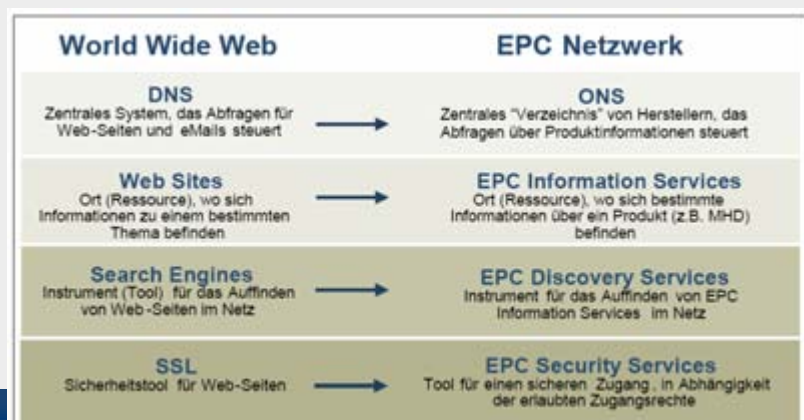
| World Wide Web | EPC Netzwerk |
|---|---|
| **DNS** Zentrales System, das Abfragen für Web-Seiten und eMails steuert | **ONS** Zentrales "Verzeichnis" von Herstellern, das Abfragen über Produktinformationen steuert |
| **Web Sites** Ort (Ressource), wo sich Informationen zu einem bestimmten Thema befinden | **EPC Information Services** Ort (Ressource), wo sich bestimmte Informationen über ein Produkt (z.B. MHD) befinden |
| **Search Engines** Instrument (Tool) für das Auffinden von Web-Seiten im Netz | **EPC Discovery Services** Instrument für das Auffinden von EPC Information Services im Netz |
| **SSL** Sicherheitstool für Web-Seiten | **EPC Security Services** Tool für einen sicheren Zugang, in Abhängigkeit der erlaubten Zugangsrechte |